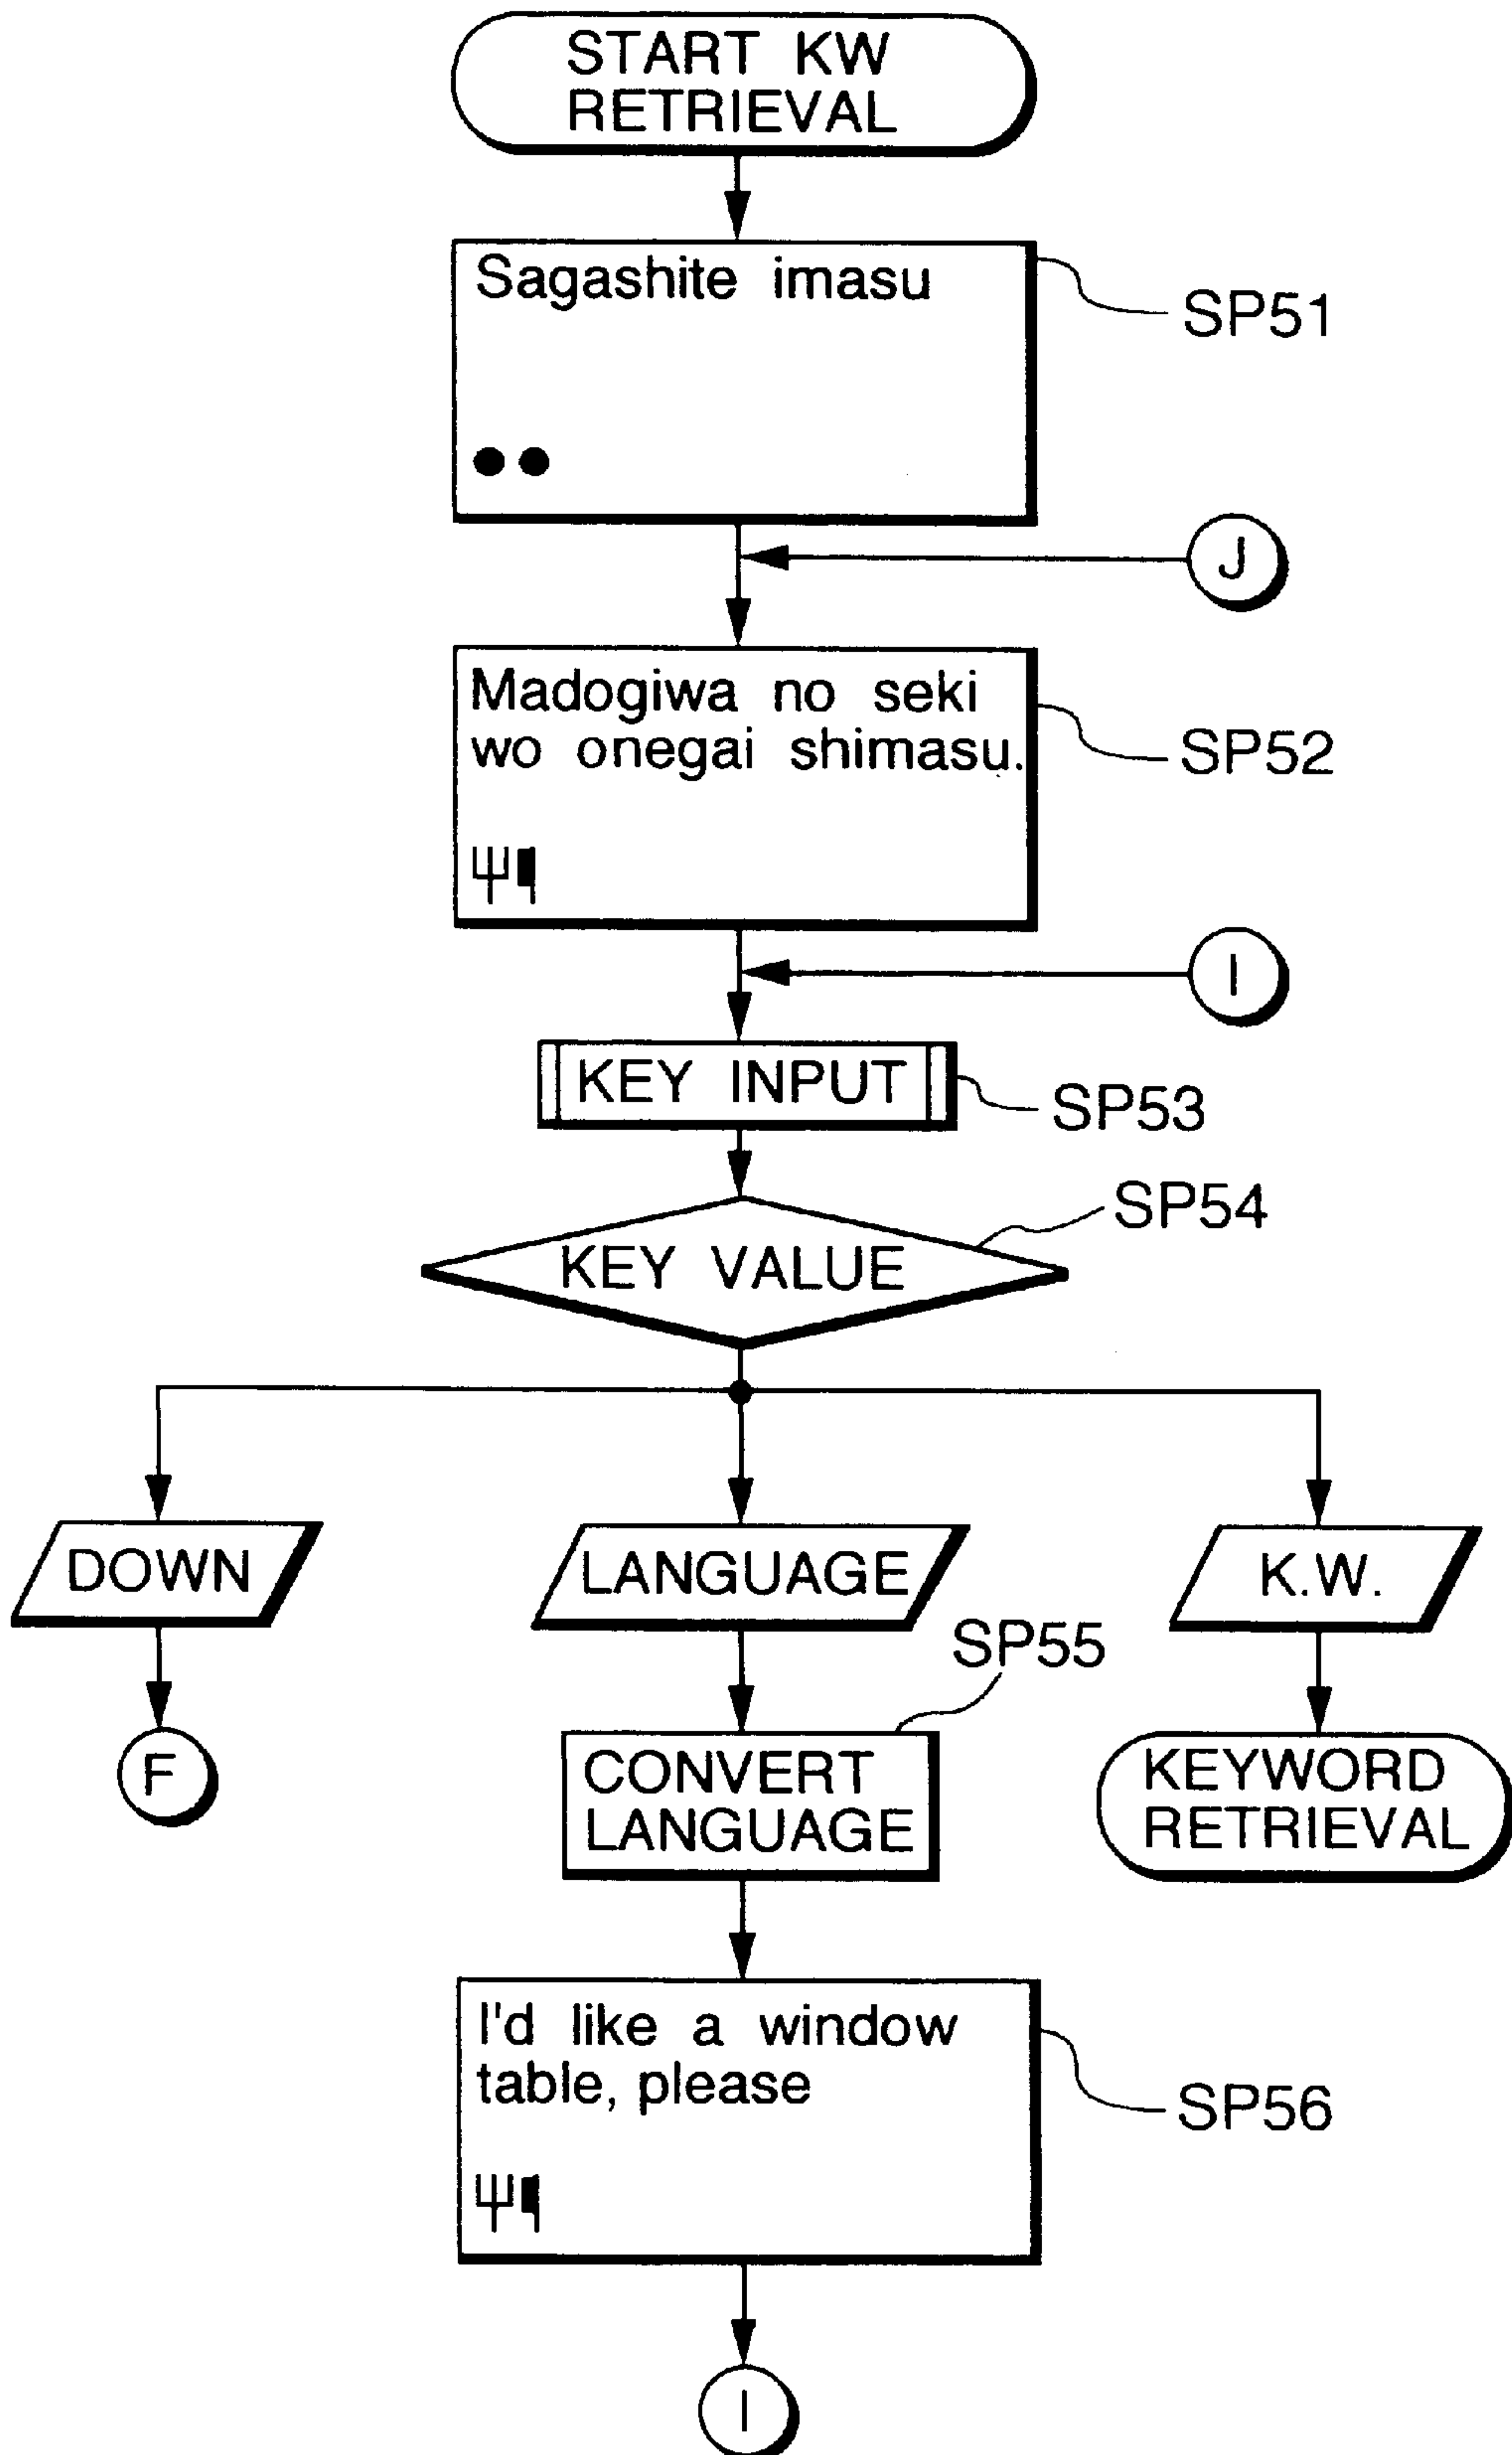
START KW RETRIEVAL

Sagashite imasu

●●

SP51

J

Madogiwa no seki wo onegai shimasu.

SP52

I

KEY INPUT

SP53

KEY VALUE

SP54

DOWN

F

LANGUAGE

SP55

CONVERT LANGUAGE

K.W.

KEYWORD RETRIEVAL

I'd like a window table, please

SP56

I